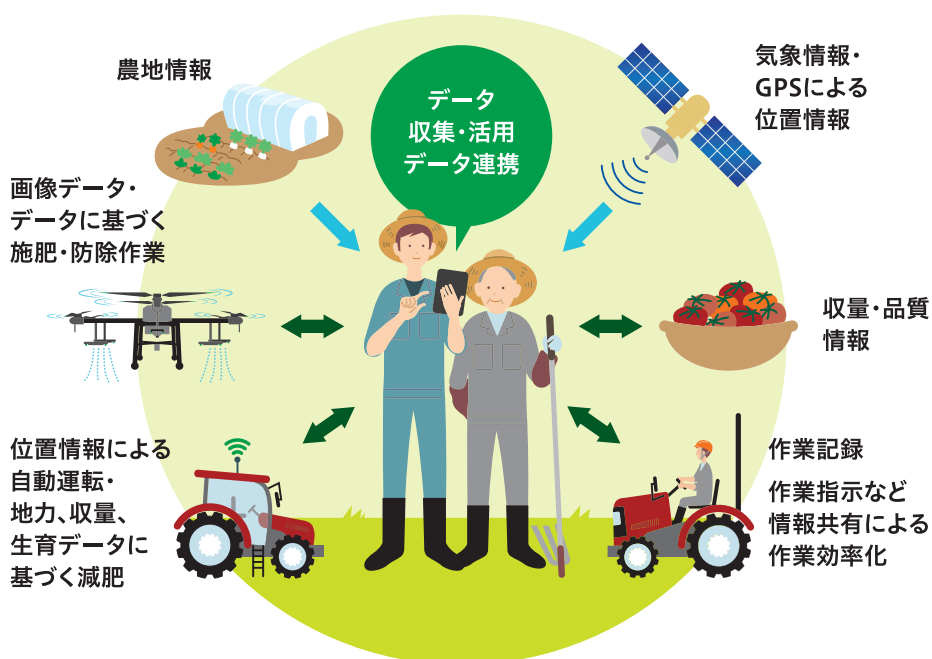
農地情報

データ
収集・活用
データ連携

気象情報・
GPSによる
位置情報

画像データ・
データに基づく
施肥・防除作業

収量・品質
情報

位置情報による
自動運転・
地力、収量、
生育データに
基づく減肥

作業記録

作業指示など
情報共有による
作業効率化